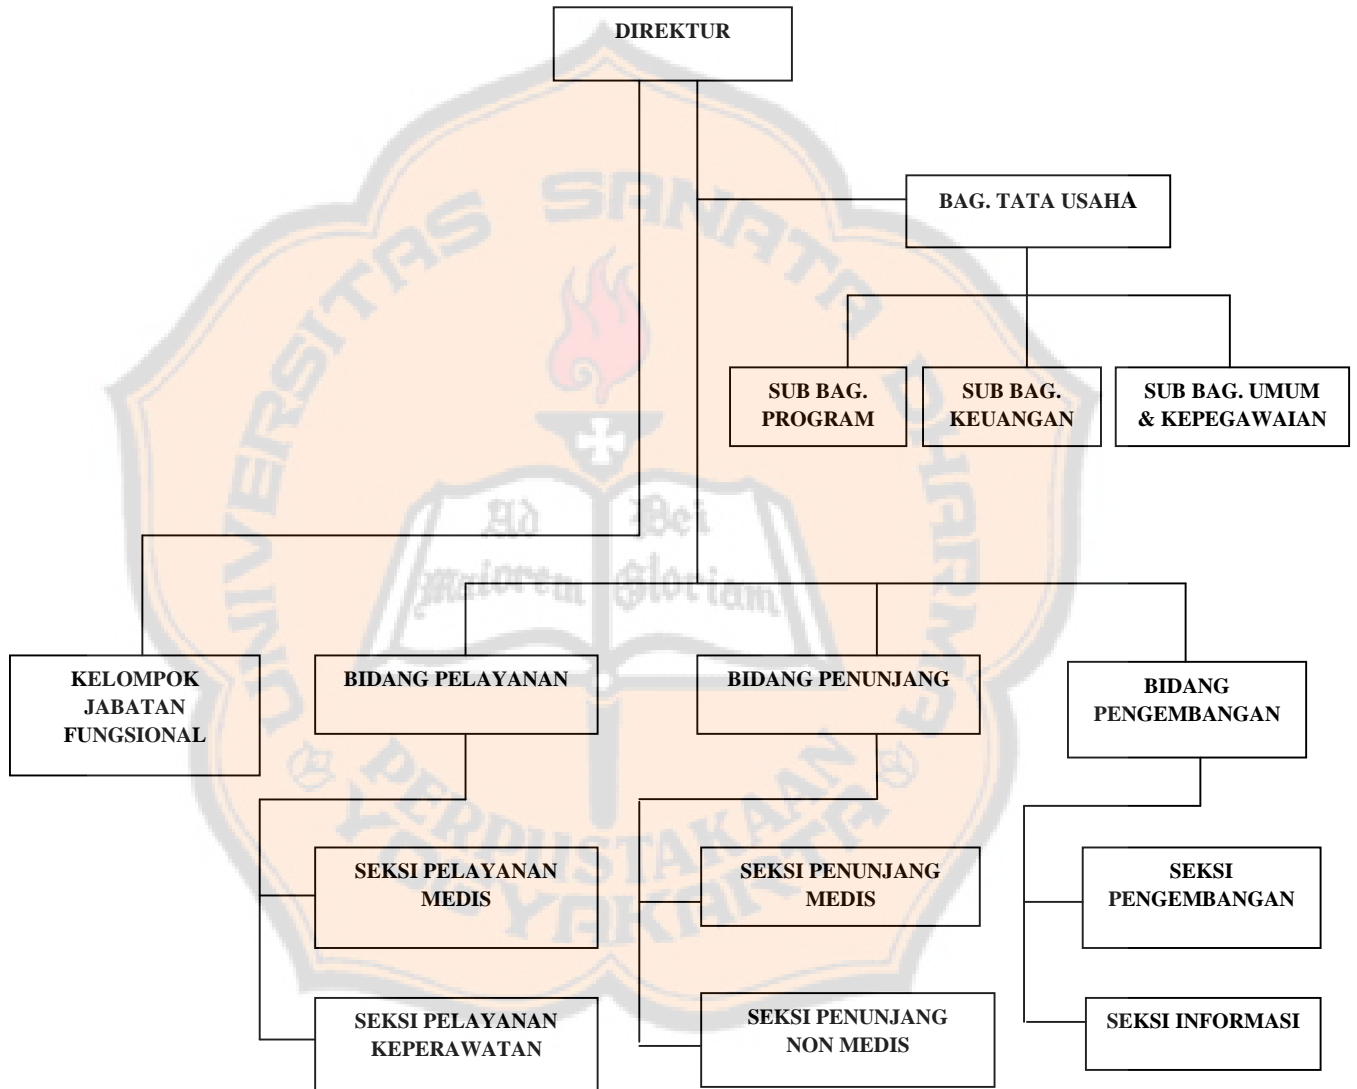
DIREKTUR

BAG. TATA USAHA

SUB BAG. PROGRAM

SUB BAG. KEUANGAN

SUB BAG. UMUM & KEPEGAWAIAN

KELOMPOK JABATAN FUNGSIONAL

BIDANG PELAYANAN

BIDANG PENUNJANG

BIDANG PENGEMBANGAN

SEKSI PELAYANAN MEDIS

SEKSI PENUNJANG MEDIS

SEKSI PENGEMBANGAN

SEKSI PELAYANAN KEPERAWATAN

SEKSI PENUNJANG NON MEDIS

SEKSI INFORMASI

UNIVERSITAS SANATA DHARMA

Ad Dei Maiorem Gloriam

PERPUSTAKAAN YOGYAKARTA